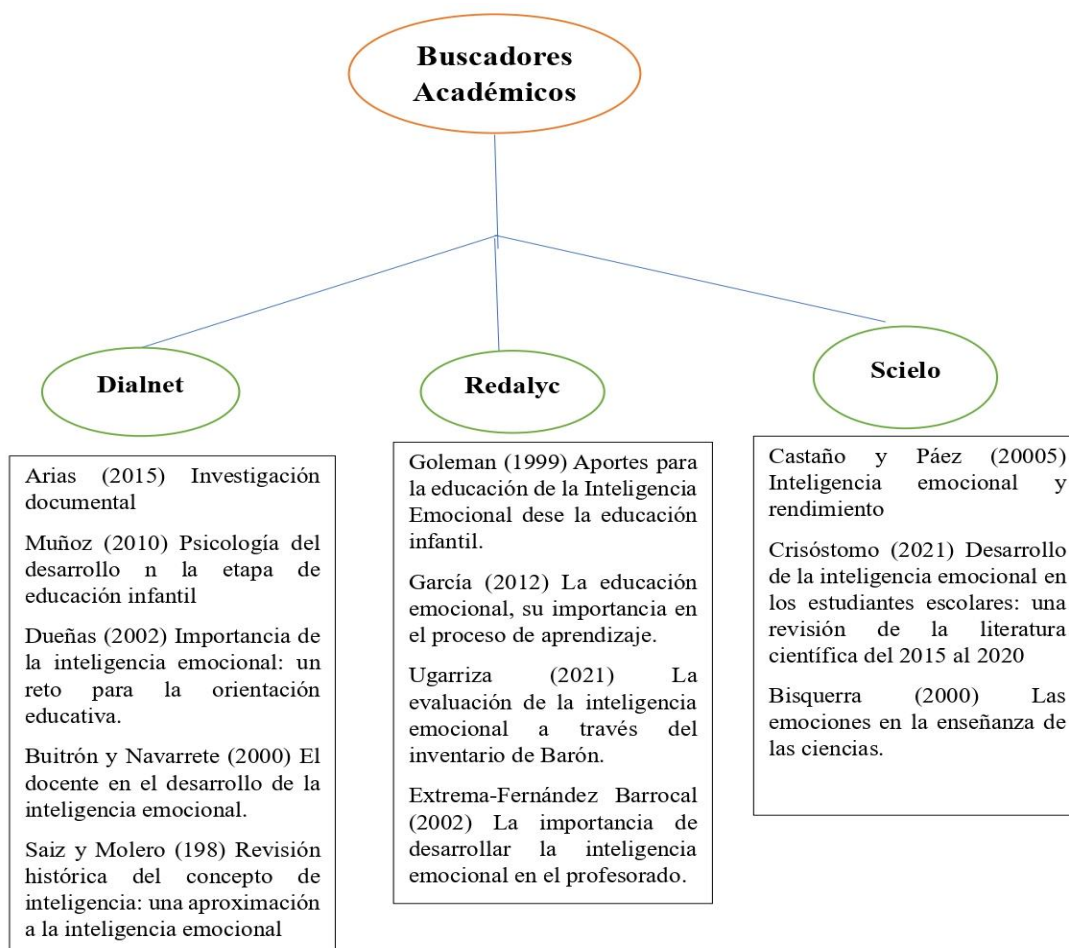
Buscadores Académicos

Dialnet

Redalyc

Scielo

Arias (2015) Investigación documental

Muñoz (2010) Psicología del desarrollo n la etapa de educación infantil

Dueñas (2002) Importancia de la inteligencia emocional: un reto para la orientación educativa.

Buitrón y Navarrete (2000) El docente en el desarrollo de la inteligencia emocional.

Saiz y Molero (198) Revisión histórica del concepto de inteligencia: una aproximación a la inteligencia emocional

Goleman (1999) Aportes para la educación de la Inteligencia Emocional dese la educación infantil.

García (2012) La educación emocional, su importancia en el proceso de aprendizaje.

Ugarriza (2021) La evaluación de la inteligencia emocional a través del inventario de Barón.

Extrema-Fernández Barrocal (2002) La importancia de desarrollar la inteligencia emocional en el profesorado.

Castaño y Páez (20005) Inteligencia emocional y rendimiento

Crisóstomo (2021) Desarrollo de la inteligencia emocional en los estudiantes escolares: una revisión de la literatura científica del 2015 al 2020

Bisquerra (2000) Las emociones en la enseñanza de las ciencias.